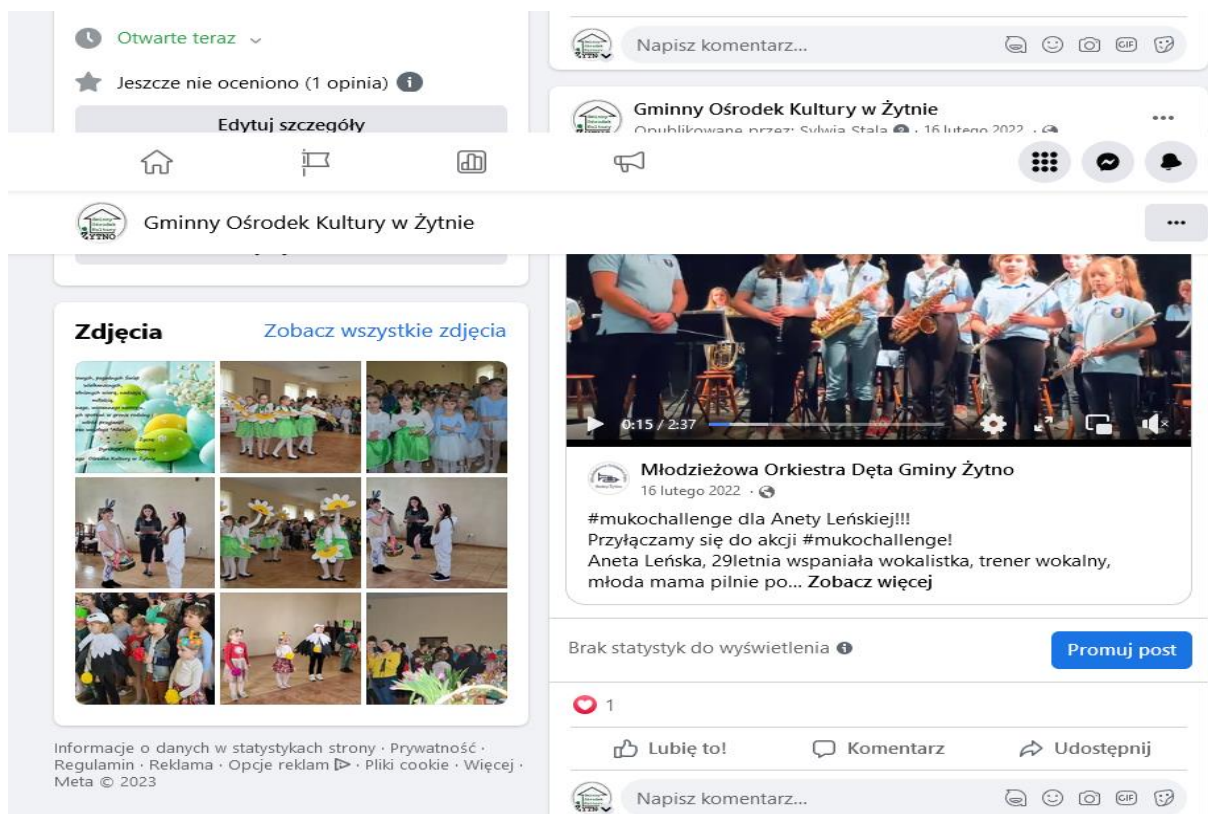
Otwarte teraz

Jeszcze nie oceniono (1 opinia)

Edytuj szczegóły

Napisz komentarz...

Gminny Ośrodek Kultury w Żytnie
Opublikowane przez: Sylwia Stala · 16 lutego 2022

Gminny Ośrodek Kultury w Żytnie

Zdjęcia

Zobacz wszystkie zdjęcia

0:15 / 2:37

Młodzieżowa Orkiestra Dęta Gminy Żytno
16 lutego 2022

#mukochallenge dla Anety Leńskiej!!!
Przyłączamy się do akcji #mukochallenge!
Aneta Leńska, 29letnia wspaniała wokalistka, trener wokalny, młoda mama pilnie po... Zobacz więcej

Brak statystyk do wyświetlenia

Promuj post

1

Lubię to!

Komentarz

Udostępnij

Napisz komentarz...

Informacje o danych w statystykach strony · Prywatność · Regulamin · Reklama · Opcje reklam · Pliki cookie · Więcej · Meta © 2023